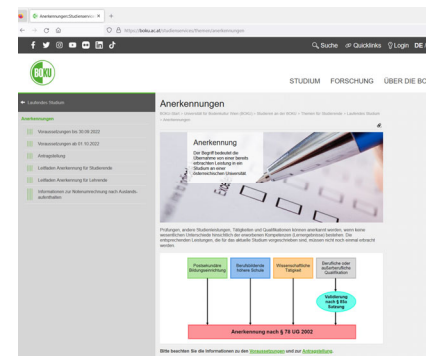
Anerkennungen Studienservice ×

https://boku.ac.at/studienservices/themen/anerkennungen

Suche Quicklinks Login DE

BOKU

STUDIUM FORSCHUNG ÜBER DIE BO

← Laufendes Studium

Anerkennungen

Voraussetzungen bis 30.09.2022

Voraussetzungen ab 01.10.2022

Antragstellung

Leitfaden Anerkennung für Studierende

Leitfaden Anerkennung für Lehrende

Informationen zur Notenumrechnung nach Auslandsaufenthalten

Anerkennungen

BOKU Start > Universität für Bodenkultur Wien (BOKU) > Studieren an der BOKU > Themen für Studierende > Laufendes Studium > Anerkennungen

Anerkennung

Der Begriff bedeutet die Übernahme von einer bereits erbrachten Leistung in ein Studium an einer österreichischen Universität.

Prüfungen, andere Studienleistungen, Tätigkeiten und Qualifikationen können anerkannt werden, wenn keine wesentlichen Unterschiede hinsichtlich der erworbenen Kompetenzen (Lernergebnisse) bestehen. Die entsprechenden Leistungen, die für das aktuelle Studium vorgeschrieben sind, müssen nicht noch einmal erbracht werden.

Postsekundäre Bildungseinrichtung

Berufsbildende höhere Schule

Wissenschaftliche Tätigkeit

Berufliche oder außerberufliche Qualifikation

Validierung nach § 78a Satzung

Anerkennung nach § 78 UG 2002

Bitte beachten Sie die Informationen zu den Voraussetzungen und zur Antragstellung.